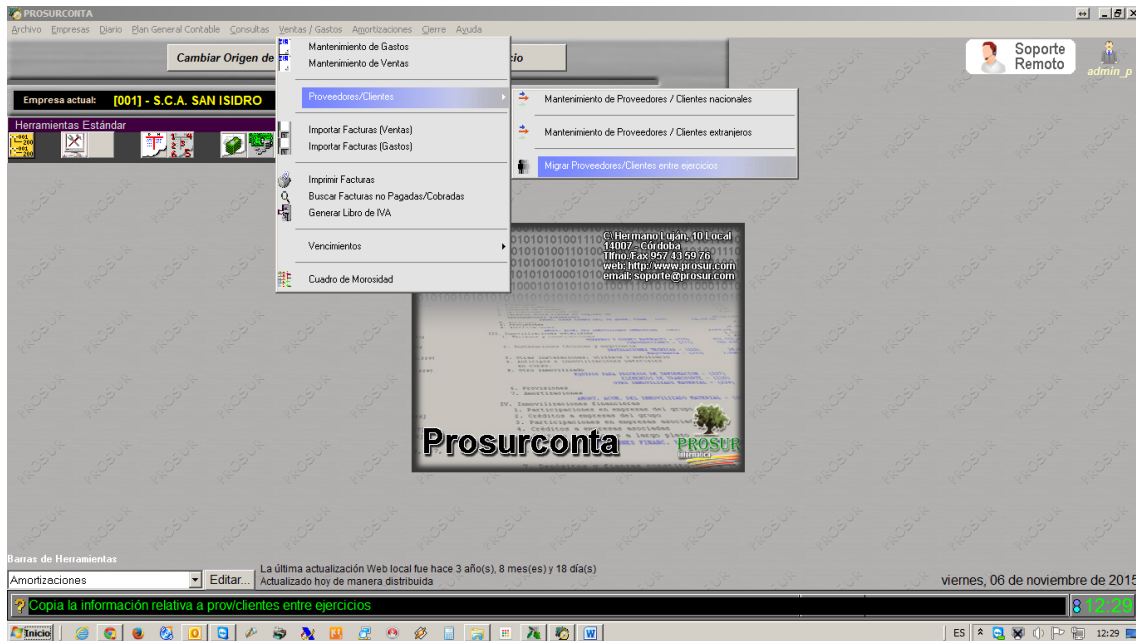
PROSURCONTA
Archivo Empresas Diario Plan General Contable Consultas Ventas / Gastos Amortizaciones Cierre Ayuda

Cambiar Origen de
cio

Soporte Remoto
admin_p

Empresa actual: [001] - S.C.A. SAN ISIDRO

Herramientas Estándar

Mantenimiento de Gastos
Mantenimiento de Ventas

Proveedores/Clientes

Importar Facturas (Ventas)
Importar Facturas (Gastos)

Imprimir Facturas
Buscar Facturas no Pagadas/Cobradas
Generar Libro de IVA

Vencimientos

Cuadro de Morosidad

Mantenimiento de Proveedores / Clientes nacionales

Mantenimiento de Proveedores / Clientes extranjeros

Migrar Proveedores/Clientes entre ejercicios

C\ Hermano Luján, 10 Local
14007 - Córdoba
Tlfno/Fax 957 43 59 76
web: http://www.prosur.com
email: soporte@prosur.com

Prosurconta
PROSUR

Barras de Herramientas
Amortizaciones
Editar...
La última actualización Web local fue hace 3 año(s), 8 mes(es) y 18 día(s)
Actualizado hoy de manera distribuida
viernes, 06 de noviembre de 2015

Copia la información relativa a prov/clientes entre ejercicios
12:29

Inicio
ES
12:29